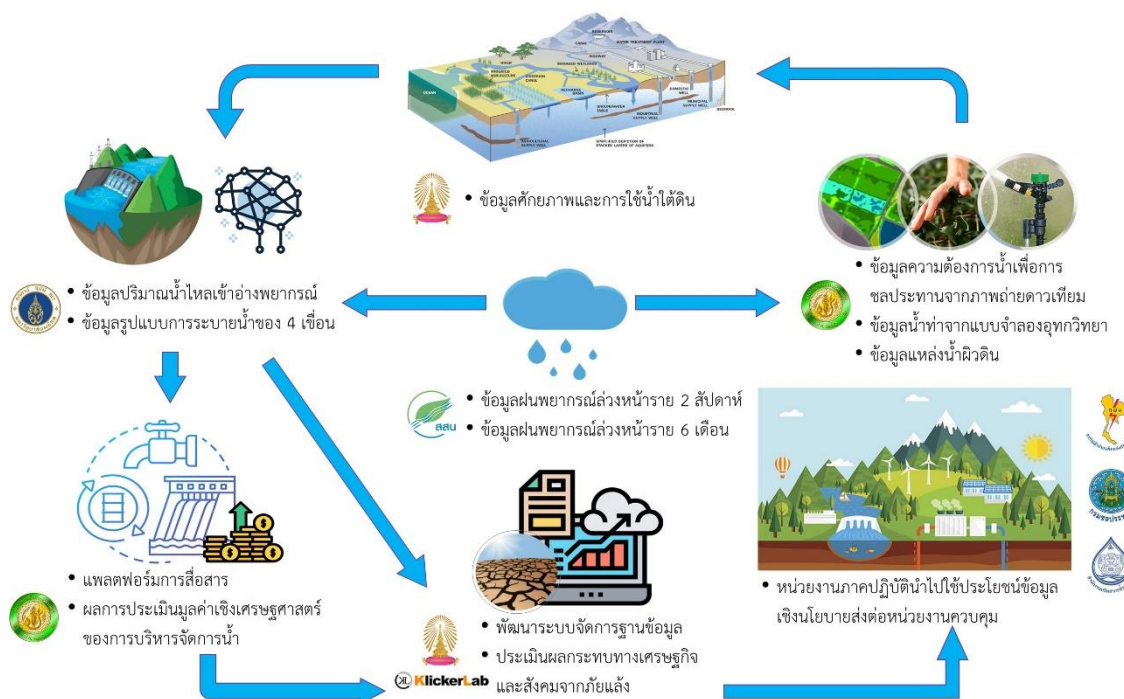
• ข้อมูลศักยภาพและการใช้น้ำใต้ดิน

• ข้อมูลปริมาณน้ำไหลเข้าอ่างพยากรณ์
• ข้อมูลรูปแบบการระบายน้ำของ 4 เขื่อน

• ข้อมูลความต้องการน้ำเพื่อการชลประทานจากภาพถ่ายดาวเทียม
• ข้อมูลน้ำท่าจากแบบจำลองอุทกวิทยา
• ข้อมูลแหล่งน้ำผิวดิน

สสน
• ข้อมูลฝนพยากรณ์ล่วงหน้าราย 2 สัปดาห์
• ข้อมูลฝนพยากรณ์ล่วงหน้าราย 6 เดือน

• แพลตฟอร์มการสื่อสาร
• ผลการประเมินมูลค่าเชิงเศรษฐศาสตร์ของการบริหารจัดการน้ำ

• พัฒนาระบบจัดการฐานข้อมูล
• ประเมินผลกระทบทางเศรษฐกิจและสังคมจากภัยแล้ง

KlickerLab

• หน่วยงานภาคปฏิบัตินำไปใช้ประโยชน์ข้อมูลเชิงนโยบายส่งต่อหน่วยงานควบคุม